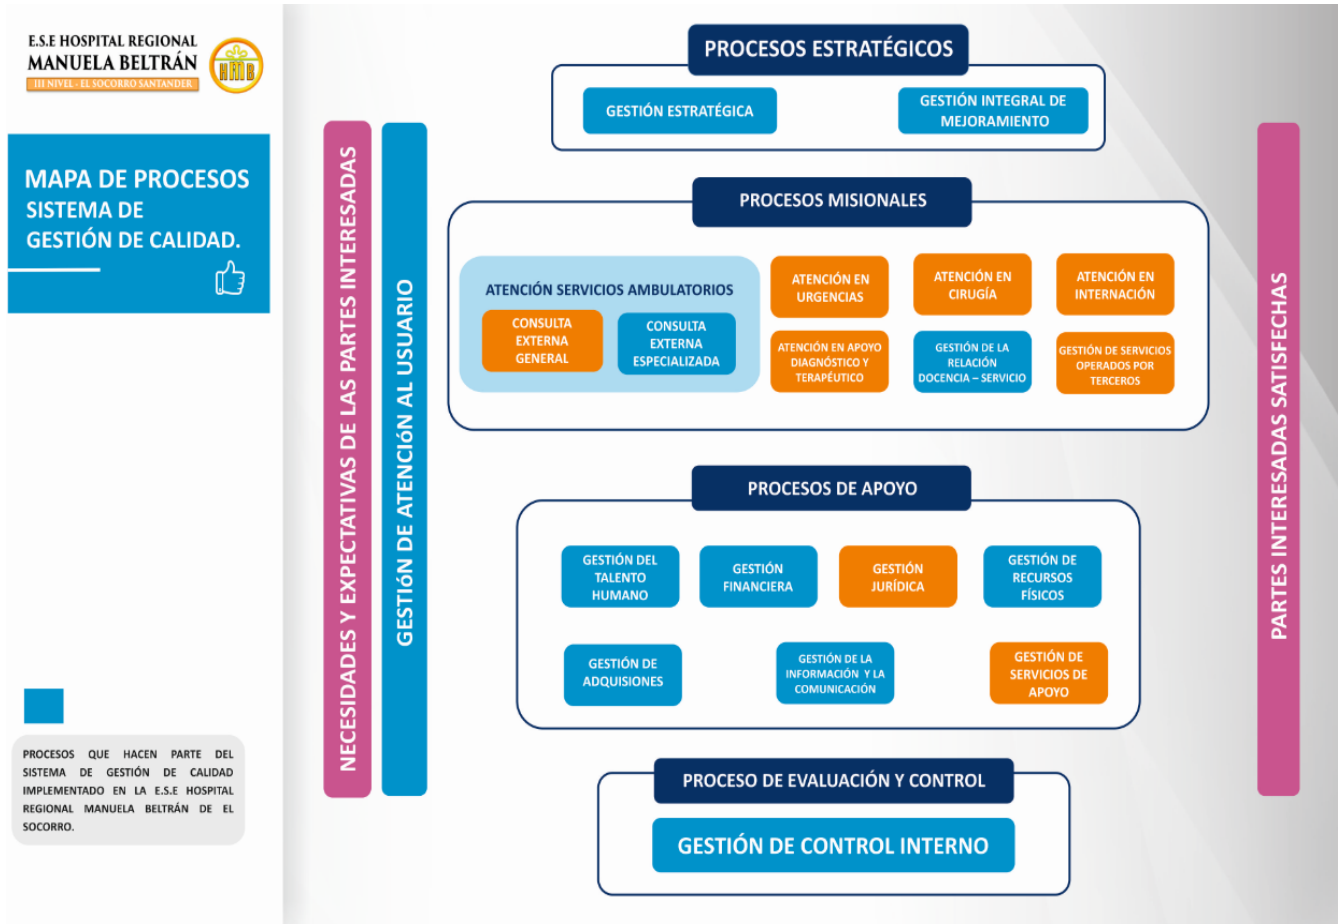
E.S.E HOSPITAL REGIONAL
MANUELA BELTRÁN
III NIVEL - EL SOCORRO SANTANDER

HMB

MAPA DE PROCESOS
SISTEMA DE
GESTIÓN DE CALIDAD.

PROCESOS QUE HACEN PARTE DEL SISTEMA DE GESTIÓN DE CALIDAD IMPLEMENTADO EN LA E.S.E HOSPITAL REGIONAL MANUELA BELTRÁN DE EL SOCORRO.

NECESIDADES Y EXPECTATIVAS DE LAS PARTES INTERESADAS

GESTIÓN DE ATENCIÓN AL USUARIO

PROCESOS ESTRATÉGICOS

GESTIÓN ESTRATÉGICA

GESTIÓN INTEGRAL DE MEJORAMIENTO

PROCESOS MISIONALES

ATENCIÓN SERVICIOS AMBULATORIOS

CONSULTA EXTERNA GENERAL

CONSULTA EXTERNA ESPECIALIZADA

ATENCIÓN EN URGENCIAS

ATENCIÓN EN CIRUGÍA

ATENCIÓN EN INTERNACIÓN

ATENCIÓN EN APOYO DIAGNÓSTICO Y TERAPÉUTICO

GESTIÓN DE LA RELACIÓN DOCENCIA – SERVICIO

GESTIÓN DE SERVICIOS OPERADOS POR TERCEROS

PROCESOS DE APOYO

GESTIÓN DEL TALENTO HUMANO

GESTIÓN FINANCIERA

GESTIÓN JURÍDICA

GESTIÓN DE RECURSOS FÍSICOS

GESTIÓN DE ADQUISIONES

GESTIÓN DE LA INFORMACIÓN Y LA COMUNICACIÓN

GESTIÓN DE SERVICIOS DE APOYO

PROCESO DE EVALUACIÓN Y CONTROL

GESTIÓN DE CONTROL INTERNO

PARTES INTERESADAS SATISFECHAS